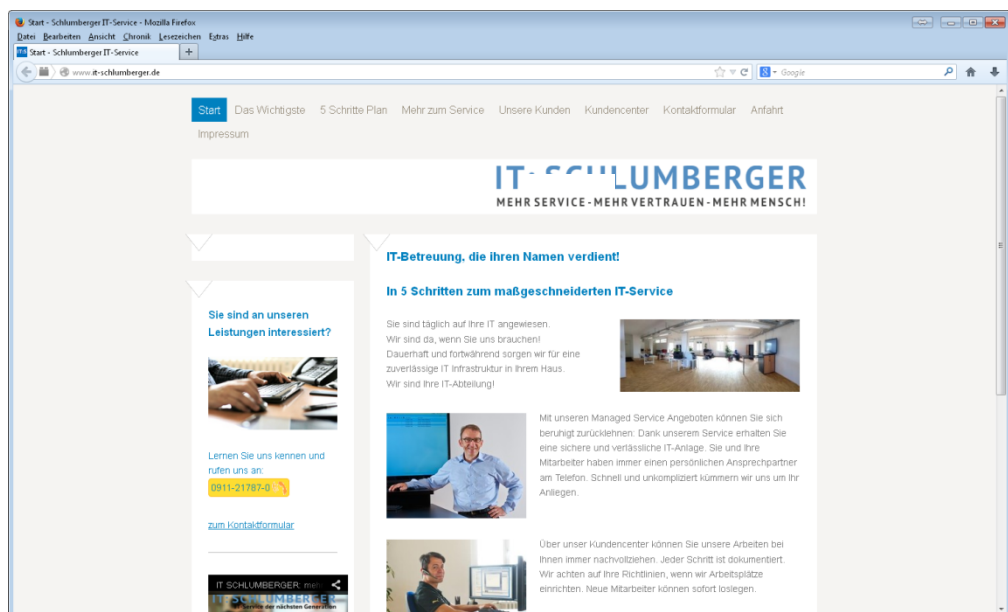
Start - Schlumberger IT-Service - Mozilla Firefox
Datei Bearbeiten Ansicht Chronik Lesezeichen Extras Hilfe
Start - Schlumberger IT-Service
www.it-schlumberger.de
Google

Start Das Wichtigste 5 Schritte Plan Mehr zum Service Unsere Kunden Kundencenter Kontaktformular Anfahrt Impressum

IT-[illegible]LUMBERGER
MEHR SERVICE - MEHR VERTRAUEN - MEHR MENSCH!

Sie sind an unseren Leistungen interessiert?

Lernen Sie uns kennen und rufen uns an:
0911-21787-0

zum Kontaktformular

IT SCHLUMBERGER: meh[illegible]

IT-Betreuung, die ihren Namen verdient!

In 5 Schritten zum maßgeschneiderten IT-Service

Sie sind täglich auf Ihre IT angewiesen.
Wir sind da, wenn Sie uns brauchen!
Dauerhaft und fortwährend sorgen wir für eine zuverlässige IT Infrastruktur in Ihrem Haus.
Wir sind Ihre IT-Abteilung!

Mit unseren Managed Service Angeboten können Sie sich beruhigt zurücklehnen: Dank unserem Service erhalten Sie eine sichere und verlässliche IT-Anlage. Sie und Ihre Mitarbeiter haben immer einen persönlichen Ansprechpartner am Telefon. Schnell und unkompliziert kümmern wir uns um Ihr Anliegen.

Über unser Kundencenter können Sie unsere Arbeiten bei Ihnen immer nachvollziehen. Jeder Schritt ist dokumentiert. Wir achten auf Ihre Richtlinien, wenn wir Arbeitsplätze einrichten. Neue Mitarbeiter können sofort loslegen.